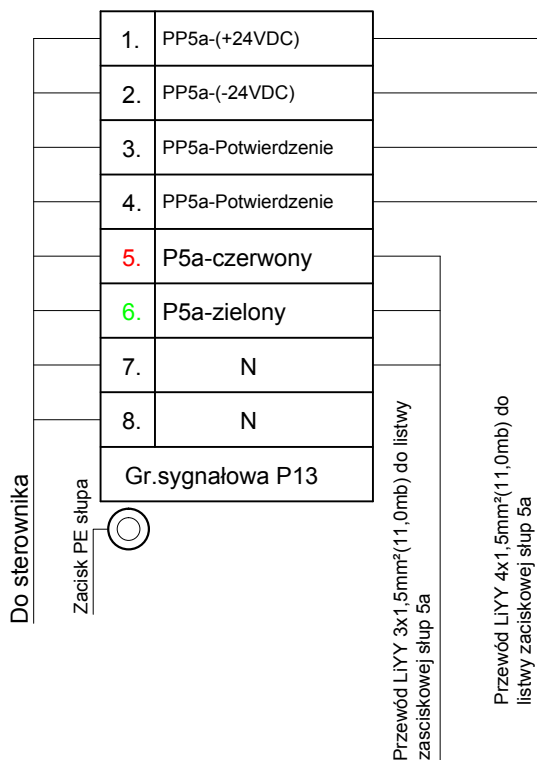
Do sterownika

| 1. | PP5a-(+24VDC) |
|---|---|
| 2. | PP5a-(-24VDC) |
| 3. | PP5a-Potwierdzenie |
| 4. | PP5a-Potwierdzenie |
| 5. | P5a-czerwony |
| 6. | P5a-zielony |
| 7. | N |
| 8. | N |

Gr.sygnałowa P13

Zacisk PE słupa

Przewód LiYY 3x1,5mm²(11,0mb) do listwy zaciskowej słup 5a

Przewód LiYY 4x1,5mm²(11,0mb) do listwy zaciskowej słup 5a